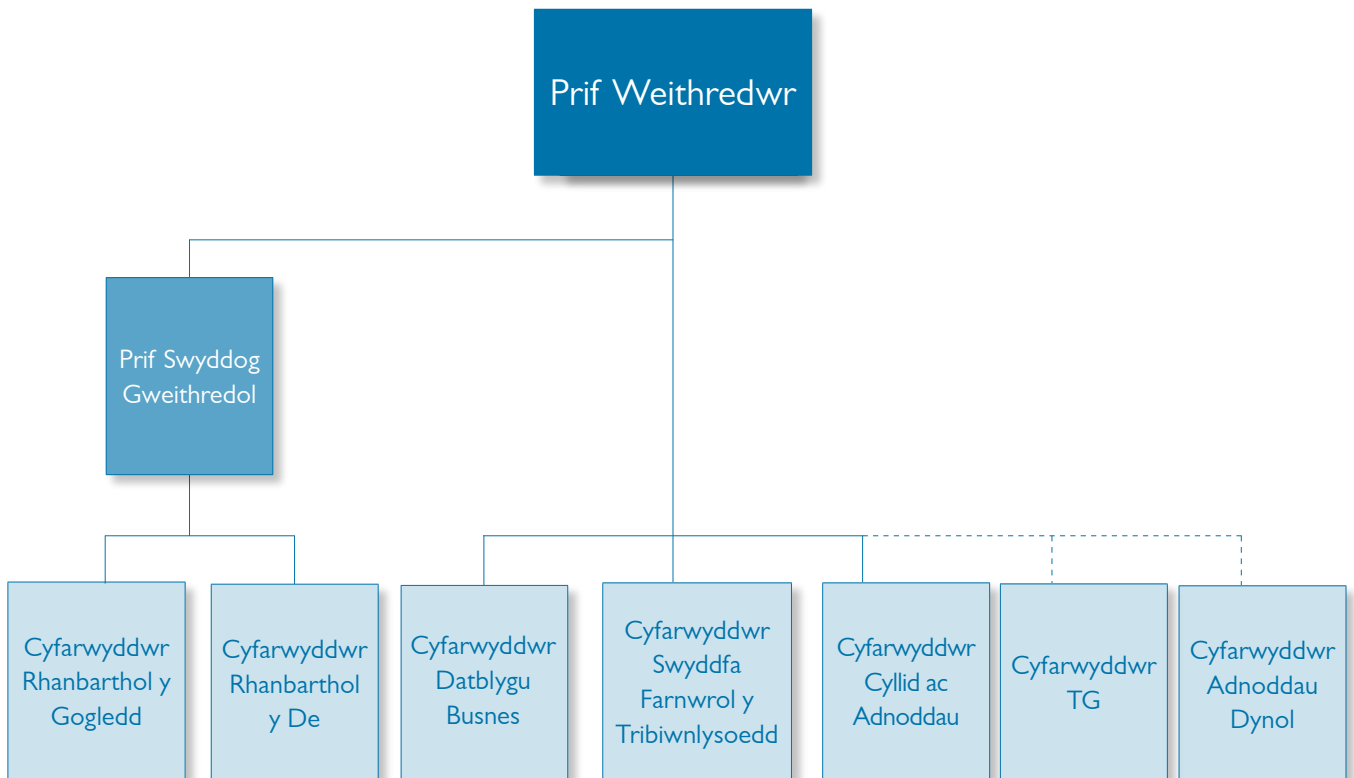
Prif Weithredwr

Prif Swyddog Gweithredol

Cyfarwyddwr Rhanbarthol y Gogledd

Cyfarwyddwr Rhanbarthol y De

Cyfarwyddwr Datblygu Busnes

Cyfarwyddwr Swyddfa Farnwrol y Tribiwnlysoedd

Cyfarwyddwr Cyllid ac Adnoddau

Cyfarwyddwr TG

Cyfarwyddwr Adnoddau Dynol